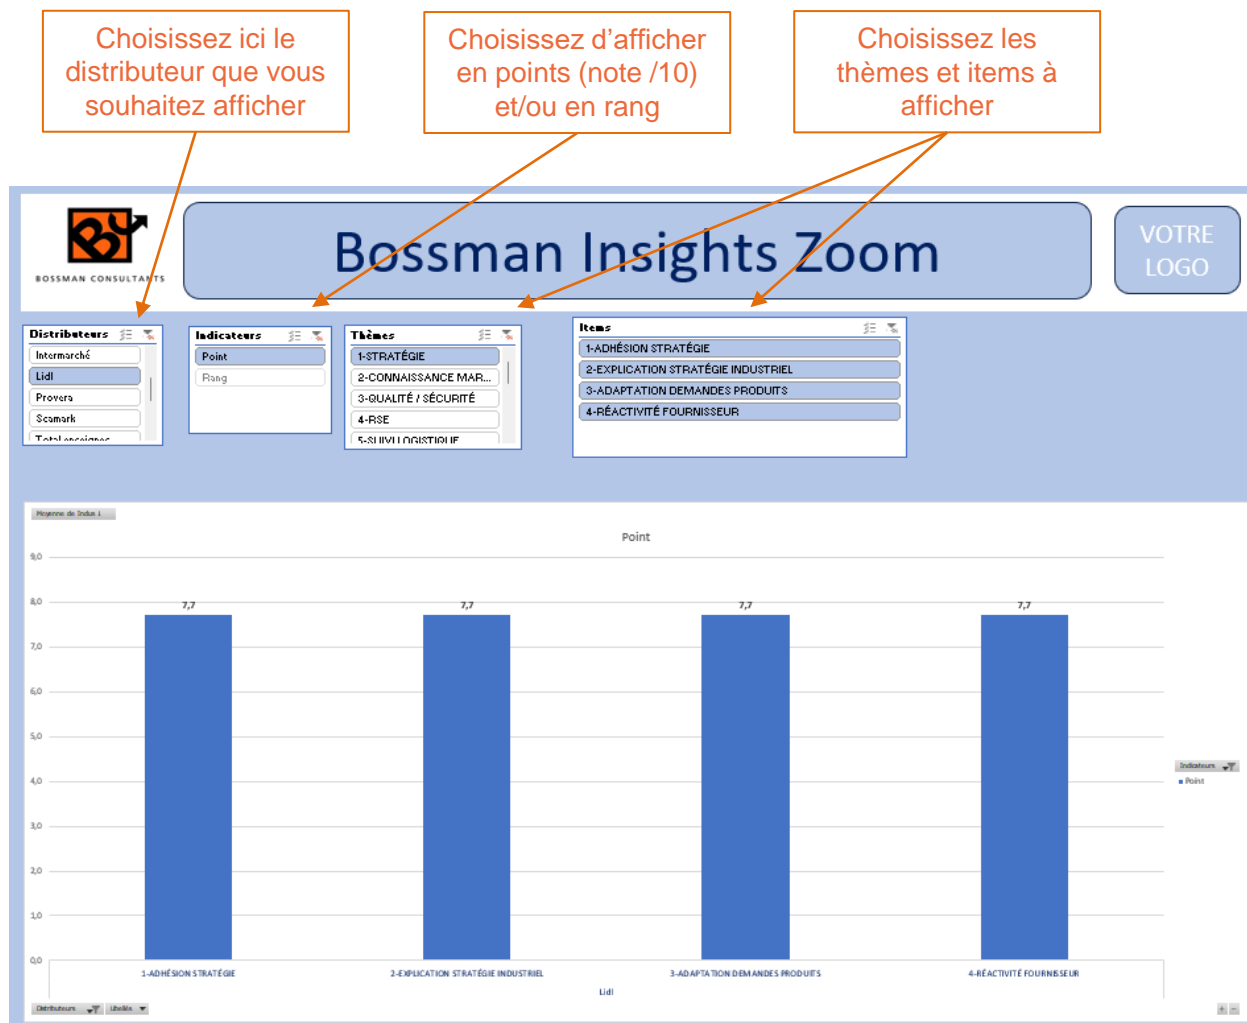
Choisissez ici le distributeur que vous souhaitez afficher

Choisissez d'afficher en points (note /10) et/ou en rang

Choisissez les thèmes et items à afficher

BOSSMAN CONSULTANTS

Bossman Insights Zoom

VOTRE LOGO

Distributeurs
Intermarché
Lidl
Provera
Scamark
Total enseignes

Indicateurs
Point
Rang

Thèmes
1-STRATÉGIE
2-CONNAISSANCE MAR...
3-QUALITÉ / SÉCURITÉ
4-RSE
5-SUIVI LOGISTIQUE

Items
1-ADHÉSION STRATÉGIE
2-EXPLICATION STRATÉGIE INDUSTRIEL
3-ADAPTATION DEMANDES PRODUITS
4-RÉACTIVITÉ FOURNISSEUR

Moyenne de Indus L

Point

9,0
8,0
7,0
6,0
5,0
4,0
3,0
2,0
1,0
0,0

7,7
7,7
7,7
7,7

1-ADHÉSION STRATÉGIE
2-EXPLICATION STRATÉGIE INDUSTRIEL
3-ADAPTATION DEMANDES PRODUITS
4-RÉACTIVITÉ FOURNISSEUR

Lidl

Indicateurs
Point

Distributeurs
Libellé